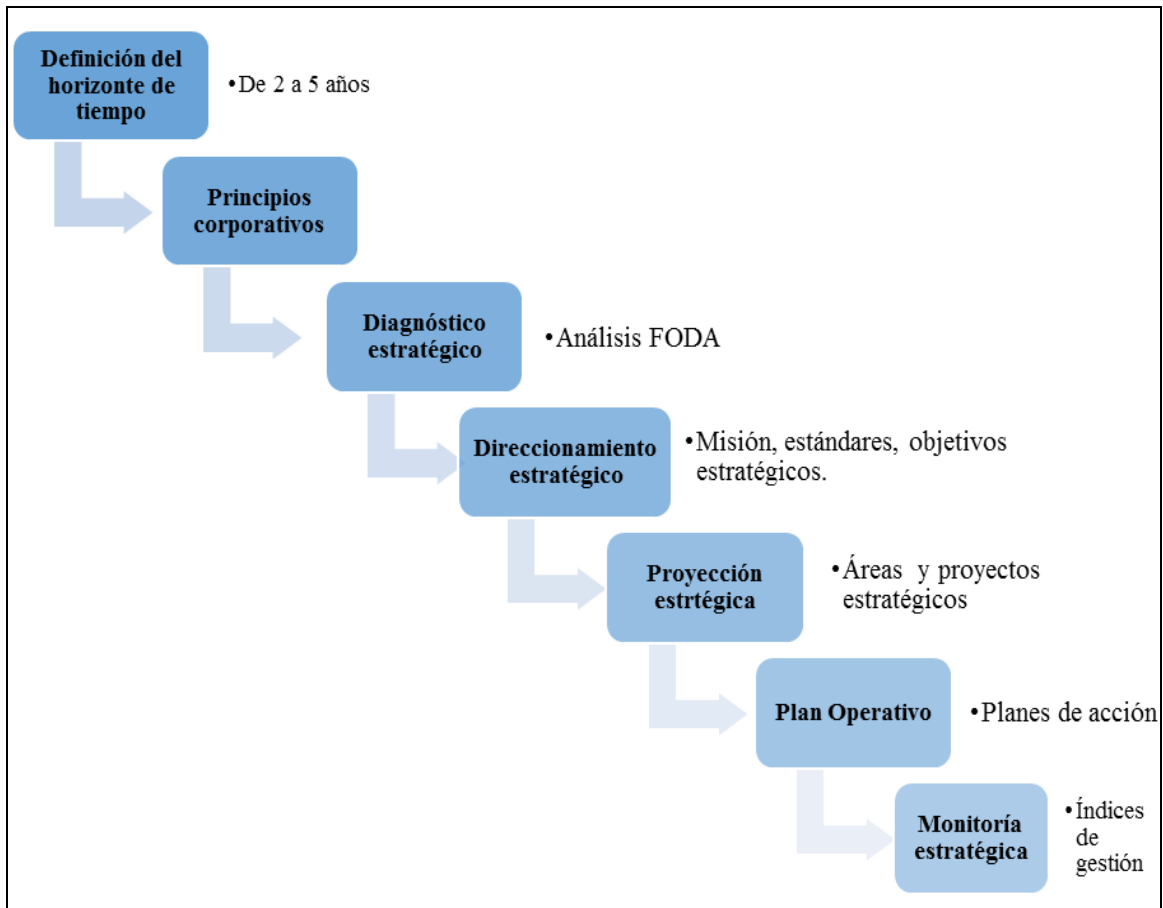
Definición del horizonte de tiempo

•De 2 a 5 años

Principios corporativos

Diagnóstico estratégico

•Análisis FODA

Direccionamiento estratégico

•Misión, estándares, objetivos estratégicos.

Proyección estrtégica

•Áreas y proyectos estratégicos

Plan Operativo

•Planes de acción

Monitoría estratégica

•Índices de gestión